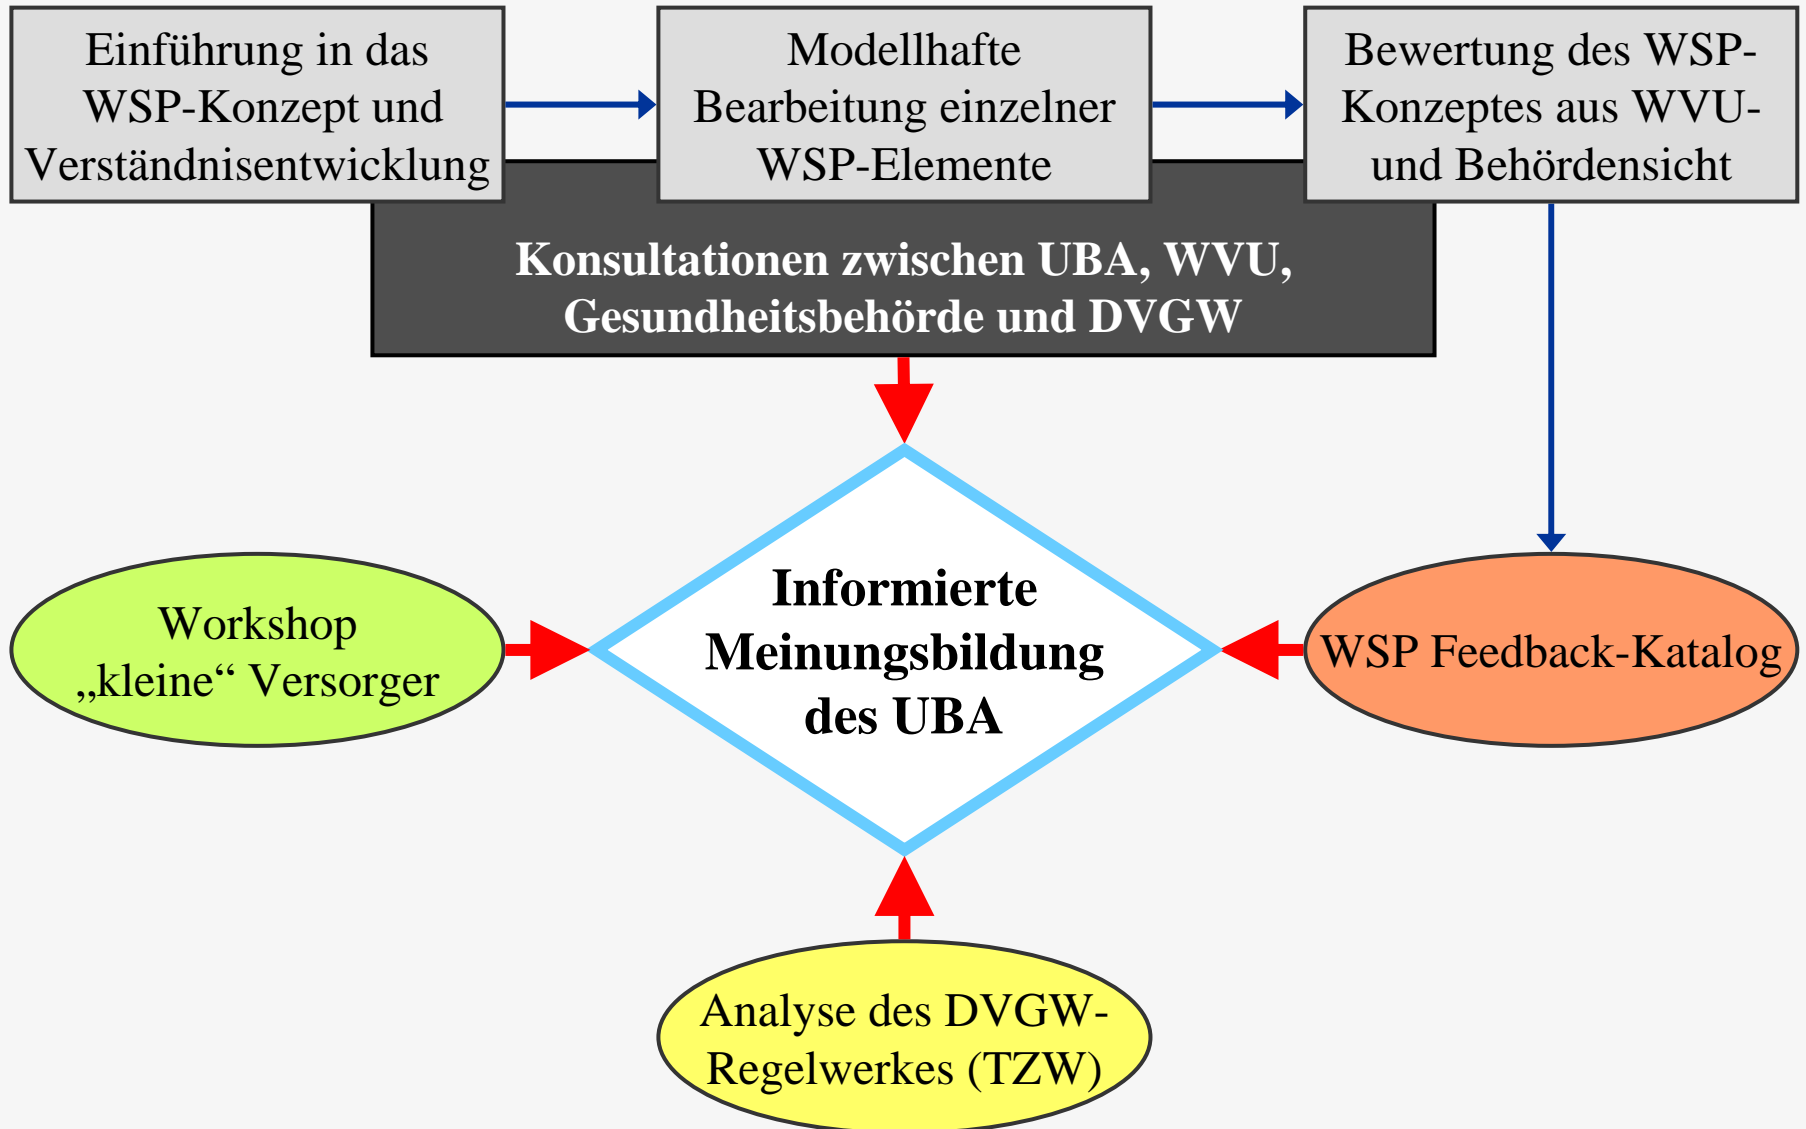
Einführung in das WSP-Konzept und Verständnisentwicklung

Modellhafte Bearbeitung einzelner WSP-Elemente

Bewertung des WSP-Konzeptes aus WVU- und Behördensicht

Konsultationen zwischen UBA, WVU, Gesundheitsbehörde und DVGW

Workshop „kleine“ Versorger

Informierte Meinungsbildung des UBA

WSP Feedback-Katalog

Analyse des DVGW-Regelwerkes (TZW)